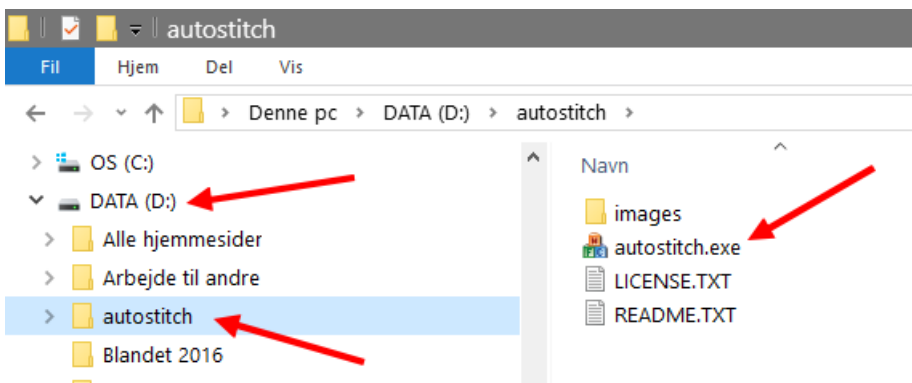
autostitch

Fil | Hjem | Del | Vis

Denne pc > DATA (D:) > autostitch >

OS (C:)
DATA (D:)
Alle hjemmesider
Arbejde til andre
autostitch
Blandet 2016

Navn
images
autostitch.exe
LICENSE.TXT
README.TXT